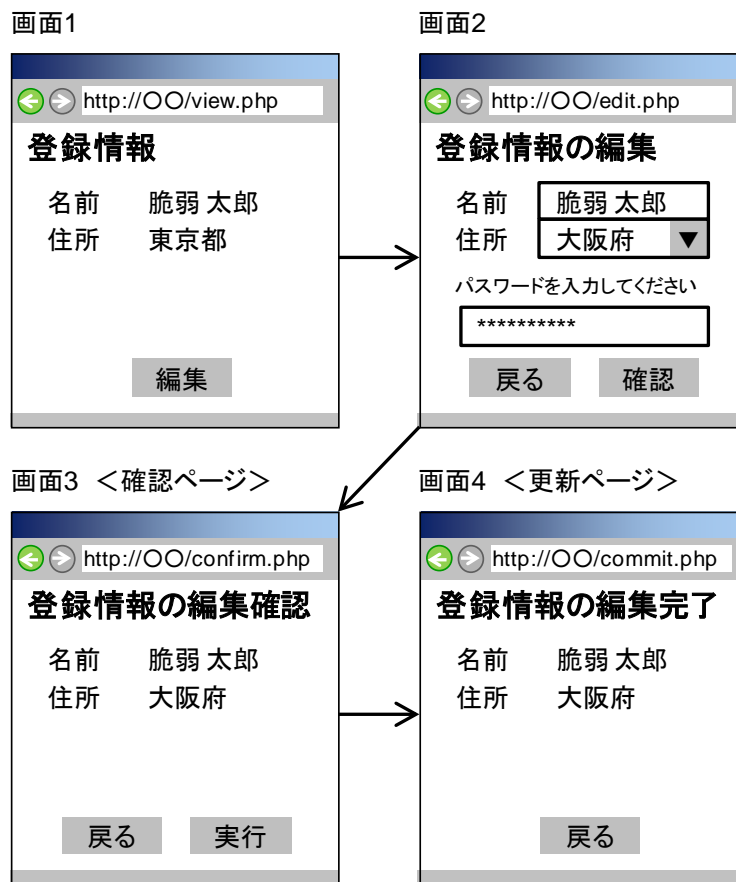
画面1

http://○○/view.php

登録情報

名前 脆弱 太郎
住所 東京都

編集

画面2

http://○○/edit.php

登録情報の編集

名前 脆弱 太郎
住所 大阪府 ▼

パスワードを入力してください

**********

戻る 確認

画面3 <確認ページ>

http://○○/confirm.php

登録情報の編集確認

名前 脆弱 太郎
住所 大阪府

戻る 実行

画面4 <更新ページ>

http://○○/commit.php

登録情報の編集完了

名前 脆弱 太郎
住所 大阪府

戻る